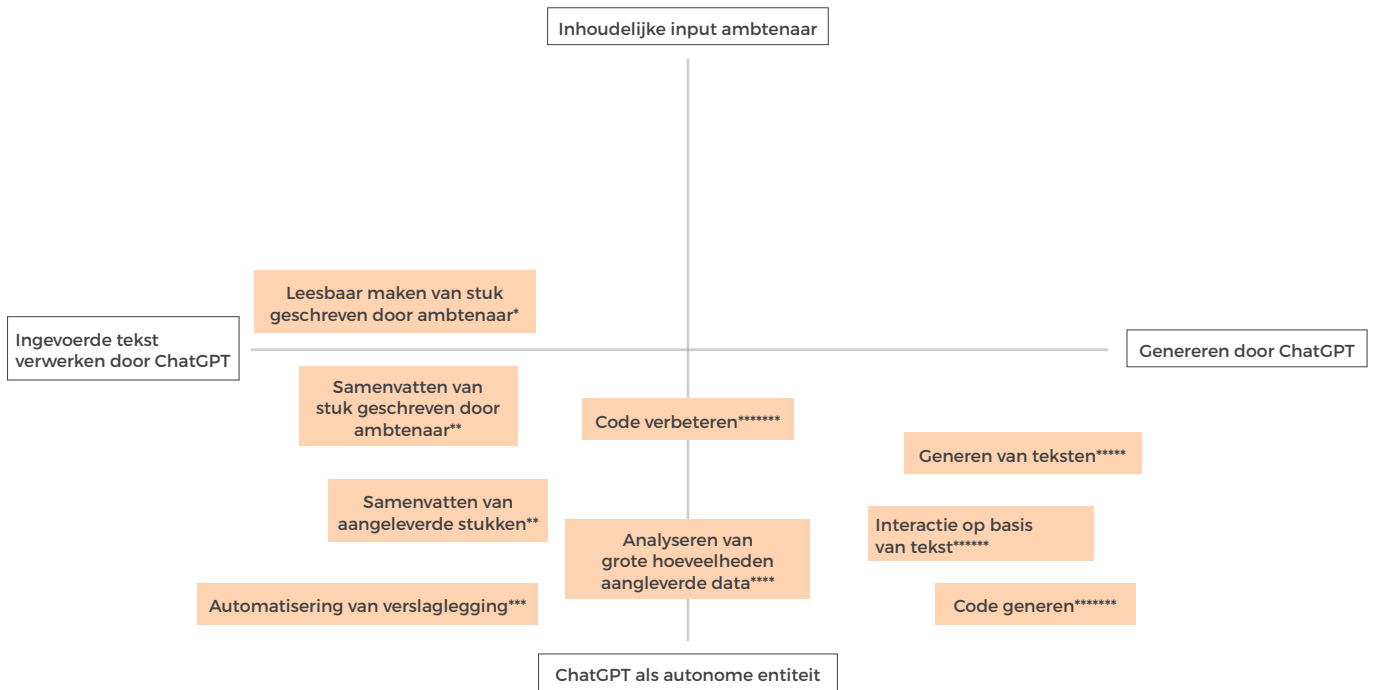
Inhoudelijke input ambtenaar

Leesbaar maken van stuk geschreven door ambtenaar*

Ingevoerde tekst verwerken door ChatGPT

Genereren door ChatGPT

Samenvatten van stuk geschreven door ambtenaar**

Code verbeteren*******

Generen van teksten*****

Samenvatten van aangeleverde stukken**

Analyseren van grote hoeveelheden aangleverde data****

Interactie op basis van tekst******

Automatisering van verslaglegging***

Code generen*******

ChatGPT als autonome entiteit